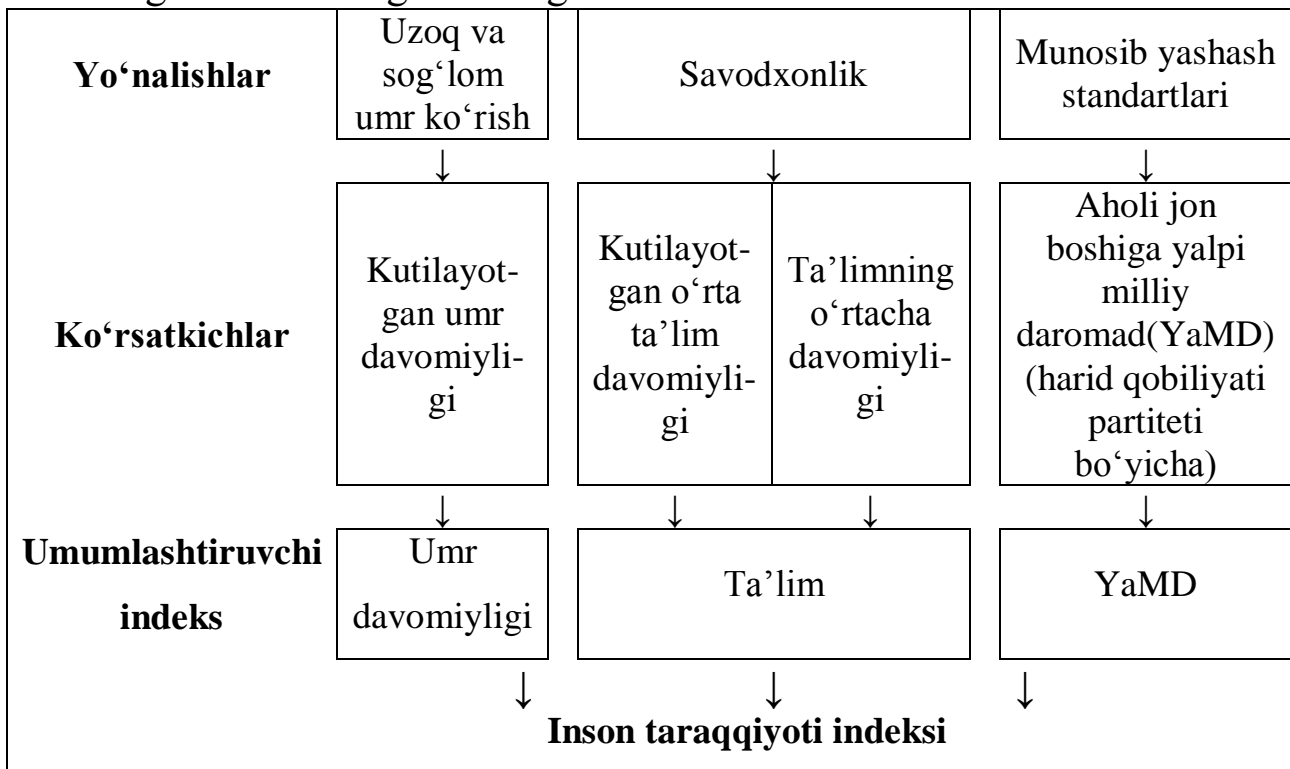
Yo‘nalishlar

Uzoq va sog‘lom umr ko‘rish

Savodxonlik

Munosib yashash standartlari

Ko‘rsatkichlar

Kutilayotgan umr davomiyligi

Kutilayotgan o‘rta ta’lim davomiyligi

Ta’limning o‘rtacha davomiyligi

Aholi jon boshiga yalpi milliy daromad(YaMD) (harid qobiliyati partiteti bo‘yicha)

Umumlashtiruvchi indeks

Umr davomiyligi

Ta’lim

YaMD

Inson taraqqiyoti indeksi